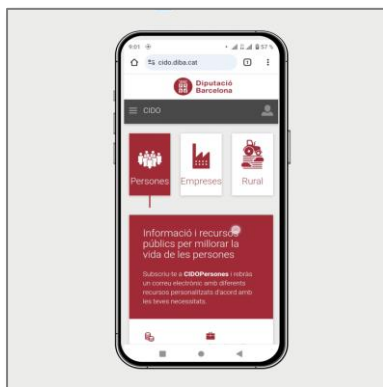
9:01

97 %

cido.diba.cat

Diputació Barcelona

CIDO

Persones

Empreses

Rural

Informació i recursos públics per millorar la vida de les persones

Subscriu-te a **CIDOPersones** i rebràs un correu electrònic amb diferents recursos personalitzats d'acord amb les teves necessitats.